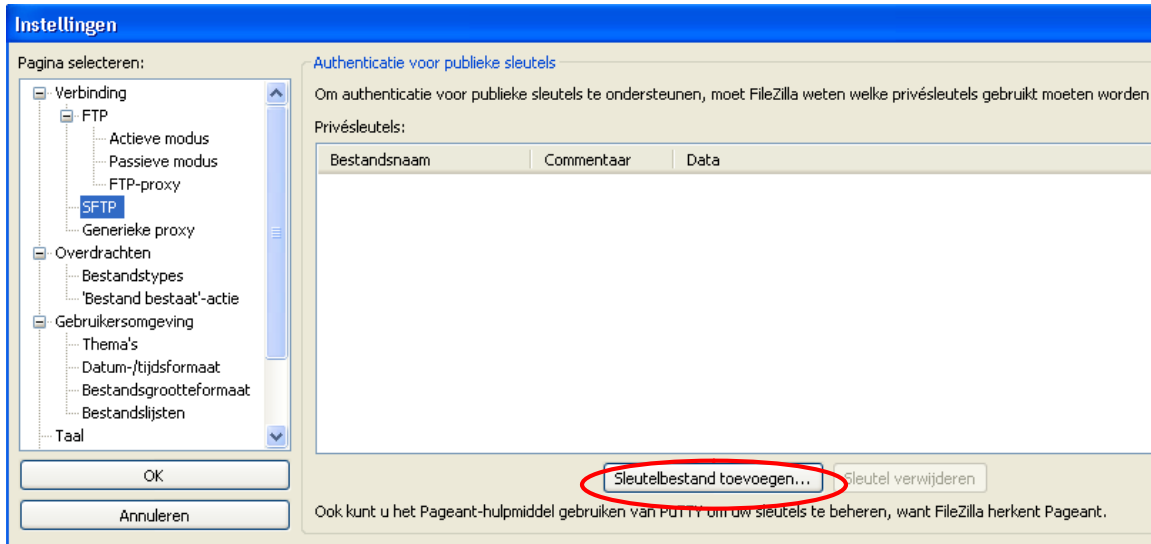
Instellingen

Pagina selecteren:

Verbinding
FTP
Actieve modus
Passieve modus
FTP-proxy
SFTP
Generieke proxy
Overdrachten
Bestandstypes
'Bestand bestaat'-actie
Gebruikersomgeving
Thema's
Datum-/tijdsformaat
Bestandsgrootteformaat
Bestandslijsten
Taal

OK

Annuleren

Authenticatie voor publieke sleutels

Om authenticatie voor publieke sleutels te ondersteunen, moet FileZilla weten welke privésleutels gebruikt moeten worden

Privésleutels:

| Bestandsnaam | Commentaar | Data |
|---|---|---|

Sleutelbestand toevoegen...

Sleutel verwijderen

Ook kunt u het Pageant-hulpmiddel gebruiken van PuTTY om uw sleutels te beheren, want FileZilla herkent Pageant.